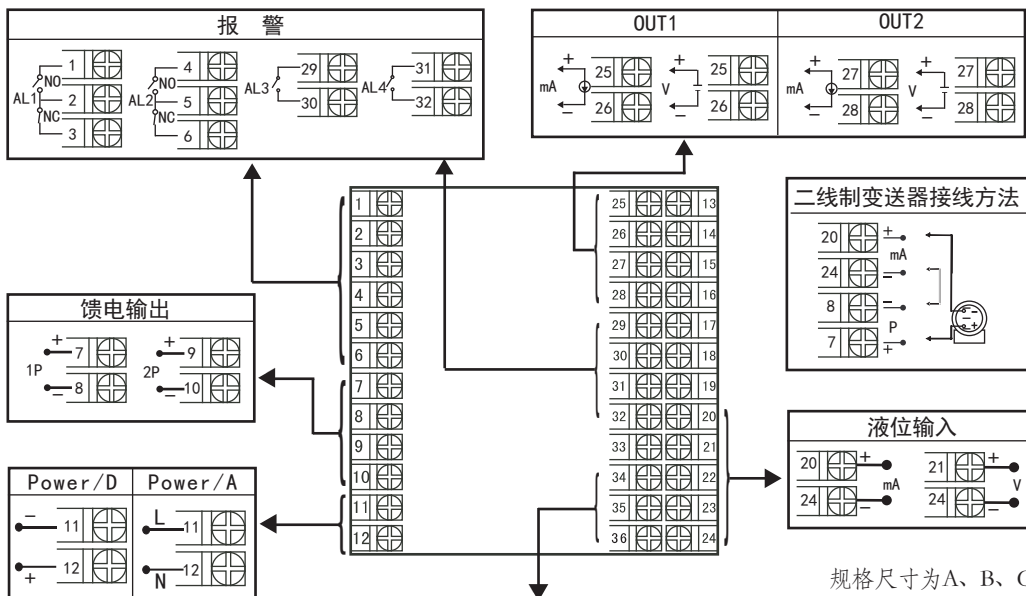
报 警

NO 1
AL1 2
NC 3
NO 4
AL2 5
NC 6
AL3 29 30
AL4 31 32

OUT1 | OUT2

mA + 25 – 26
V + 25 – 26
mA + 27 – 28
V + 27 – 28

二线制变送器接线方法

20 + mA
24 –
8 –
P
7 +

馈电输出

1P + 7 – 8
2P + 9 – 10

1 2 3 4 5 6 7 8 9 10 11 12

25 13
26 14
27 15
28 16
29 17
30 18
31 19
32 20
33 21
34 22
35 23
36 24

液位输入

20 + mA 24 –
21 + V 24 –

| Power/D | Power/A |
|---|---|
| – 11 | L 11 |
| + 12 | N 12 |

规格尺寸为A、B、C